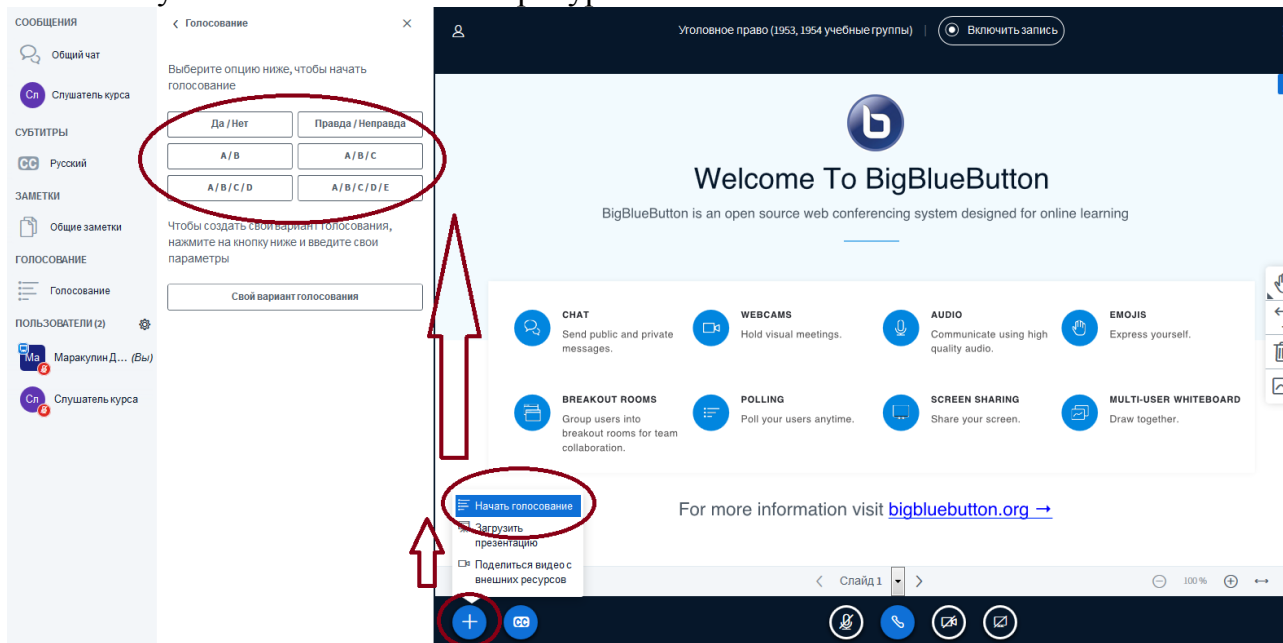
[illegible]

СООБЩЕНИЯ
Общий чат
Сл Слушатель курса
СУБТИТРЫ
CC Русский
ЗАМЕТКИ
Общие заметки
ГОЛОСОВАНИЕ
Голосование
ПОЛЬЗОВАТЕЛИ (2)
Ма Маракулин Д... (Вы)
Сл Слушатель курса

< Голосование ×

Выберите опцию ниже, чтобы начать голосование

| Да / Нет | Правда / Неправда |
|---|---|
| A / B | A / B / C |
| A / B / C / D | A / B / C / D / E |

Чтобы создать свой вариант голосования, нажмите на кнопку ниже и введите свои параметры

Свой вариант голосования

Уголовное право (1953, 1954 учебные группы) | Включить запись

Welcome To BigBlueButton

BigBlueButton is an open source web conferencing system designed for online learning

CHAT
Send public and private messages.

WEBCAMS
Hold visual meetings.

AUDIO
Communicate using high quality audio.

EMOJIS
Express yourself.

BREAKOUT ROOMS
Group users into breakout rooms for team collaboration.

POLLING
Poll your users anytime.

SCREEN SHARING
Share your screen.

MULTI-USER WHITEBOARD
Draw together.

For more information visit bigbluebutton.org →

Начать голосование
Загрузить презентацию
Поделиться видео с внешних ресурсов

< Слайд 1 >

100 %